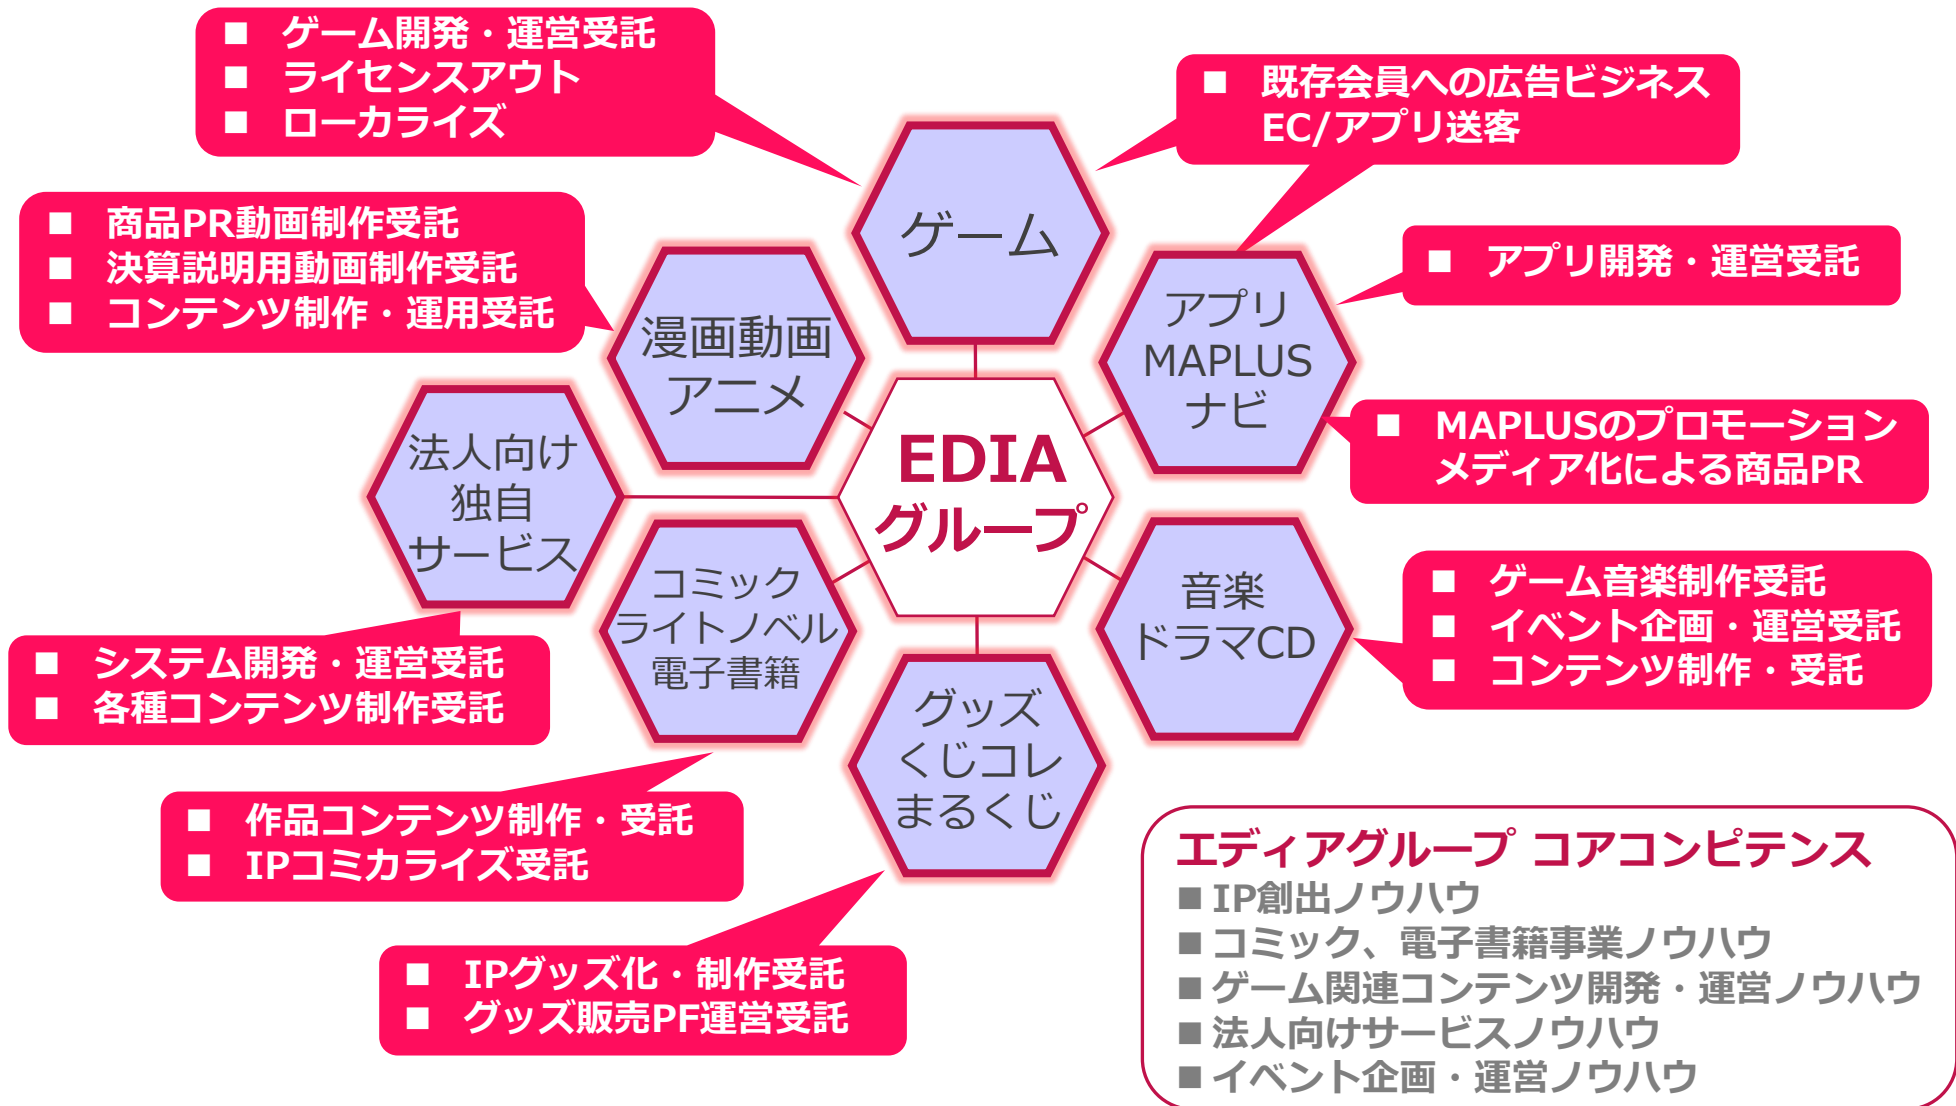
■ ゲーム開発・運営受託
■ ライセンスアウト
■ ローカライズ

■ 既存会員への広告ビジネス
EC/アプリ送客

■ 商品PR動画制作受託
■ 決算説明用動画制作受託
■ コンテンツ制作・運用受託

ゲーム

■ アプリ開発・運営受託

漫画動画
アニメ

アプリ
MAPLUS
ナビ

■ MAPLUSのプロモーション
メディア化による商品PR

法人向け
独自
サービス

EDIA
グループ

コミック
ライトノベル
電子書籍

音楽
ドラマCD

■ ゲーム音楽制作受託
■ イベント企画・運営受託
■ コンテンツ制作・受託

■ システム開発・運営受託
■ 各種コンテンツ制作受託

グッズ
くじコレ
まるくじ

■ 作品コンテンツ制作・受託
■ IPコミカライズ受託

■ IPグッズ化・制作受託
■ グッズ販売PF運営受託

エディアグループ コアコンピテンス
■ IP創出ノウハウ
■ コミック、電子書籍事業ノウハウ
■ ゲーム関連コンテンツ開発・運営ノウハウ
■ 法人向けサービスノウハウ
■ イベント企画・運営ノウハウ